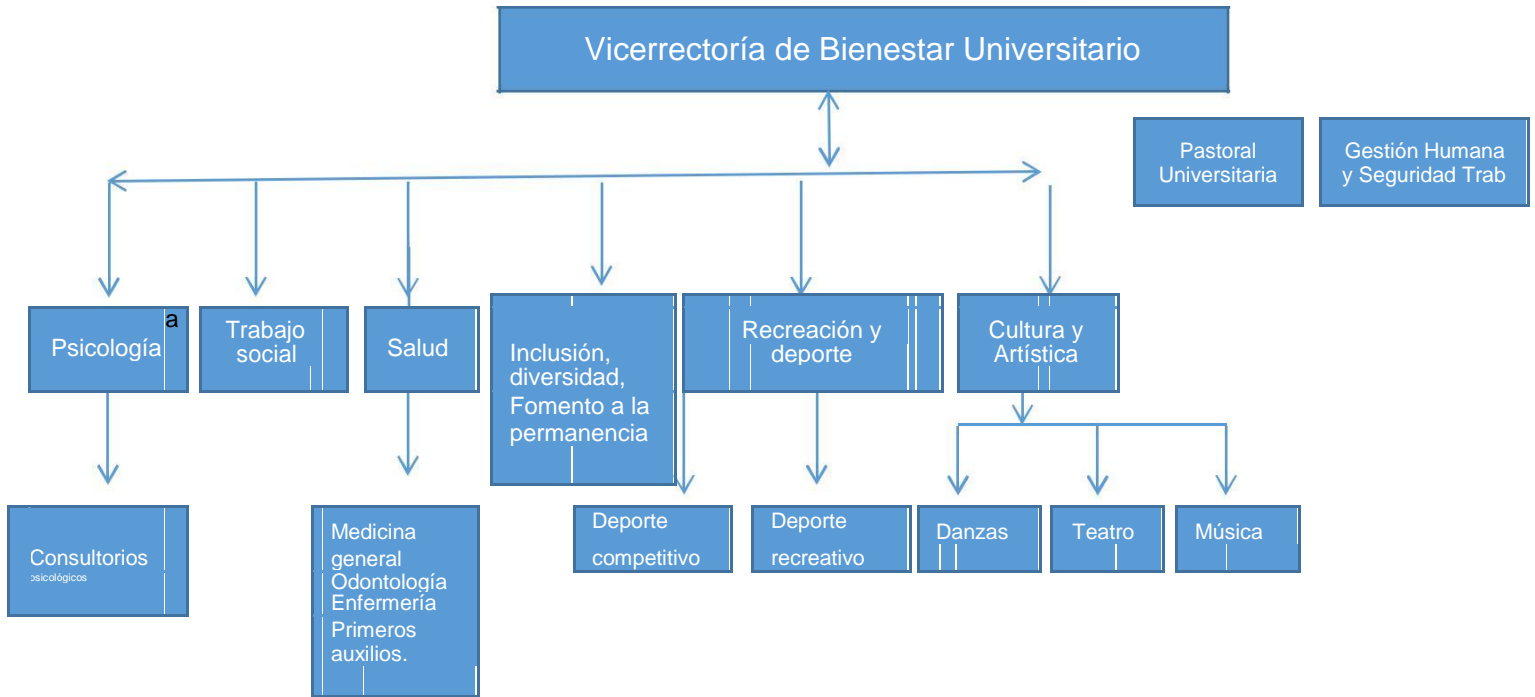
Vicerrectoría de Bienestar Universitario

Pastoral Universitaria

Gestión Humana y Seguridad Trab

Psicología a

Trabajo social

Salud

Inclusión, diversidad, Fomento a la permanencia

Recreación y deporte

Cultura y Artística

Consultorios psicológicos

Medicina general
Odontología
Enfermería
Primeros auxilios.

Deporte competitivo

Deporte recreativo

Danzas

Teatro

Música